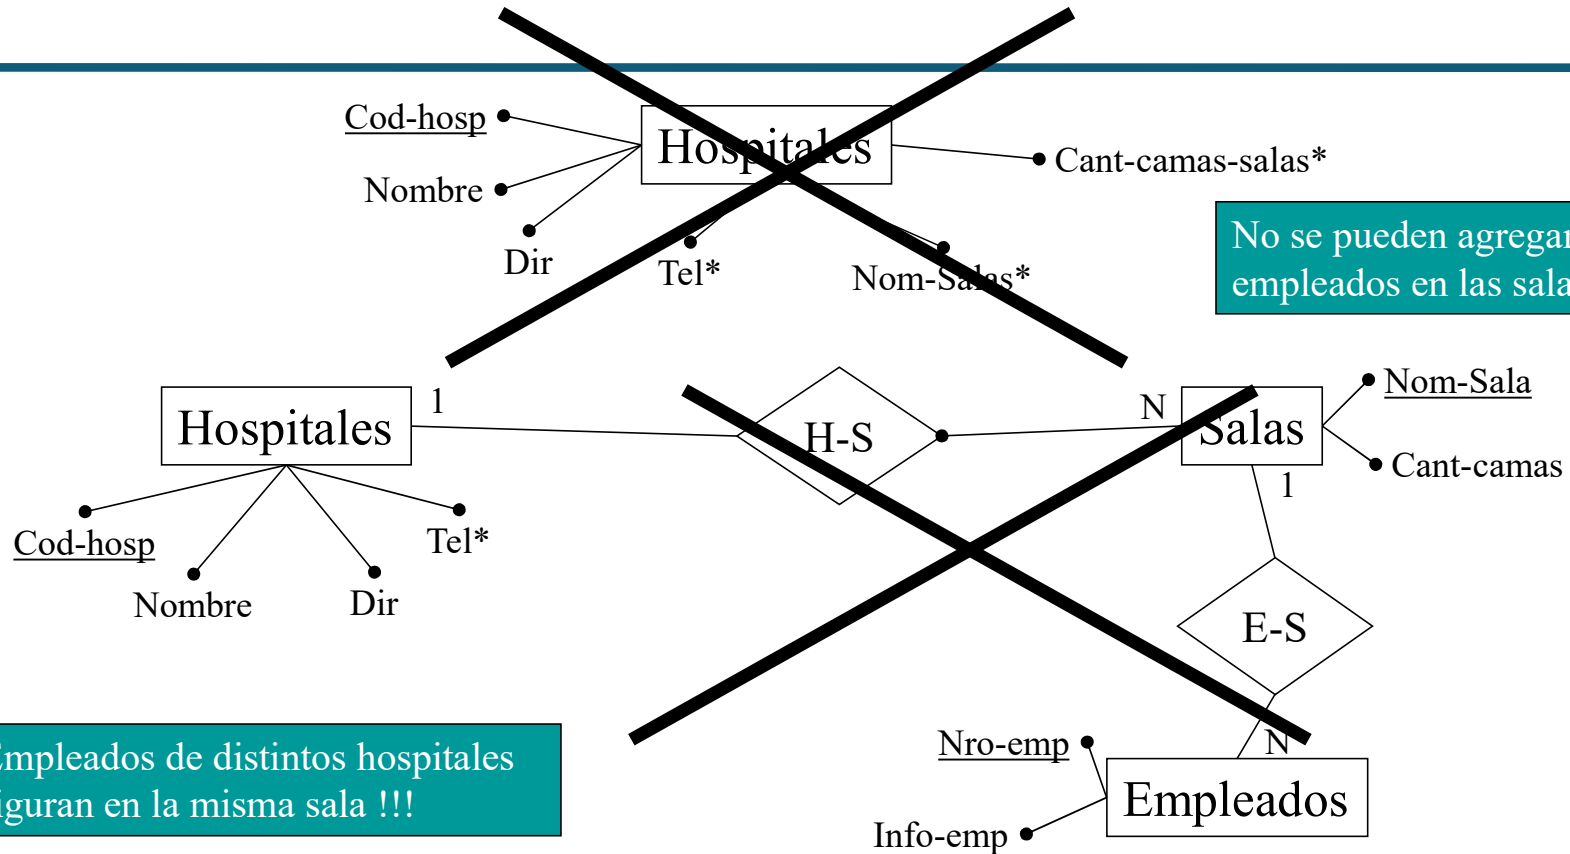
Cod-hosp

Nombre

Dir

Hospitales

Tel*

Nom-Salas*

Cant-camas-salas*

No se pueden agregar empleados en las sala

Hospitales

1

H-S

N

Salas

Nom-Sala

Cant-camas

1

Cod-hosp

Nombre

Dir

Tel*

E-S

N

Nro-emp

Info-emp

Empleados

mpleados de distintos hospitales iguran en la misma sala !!!